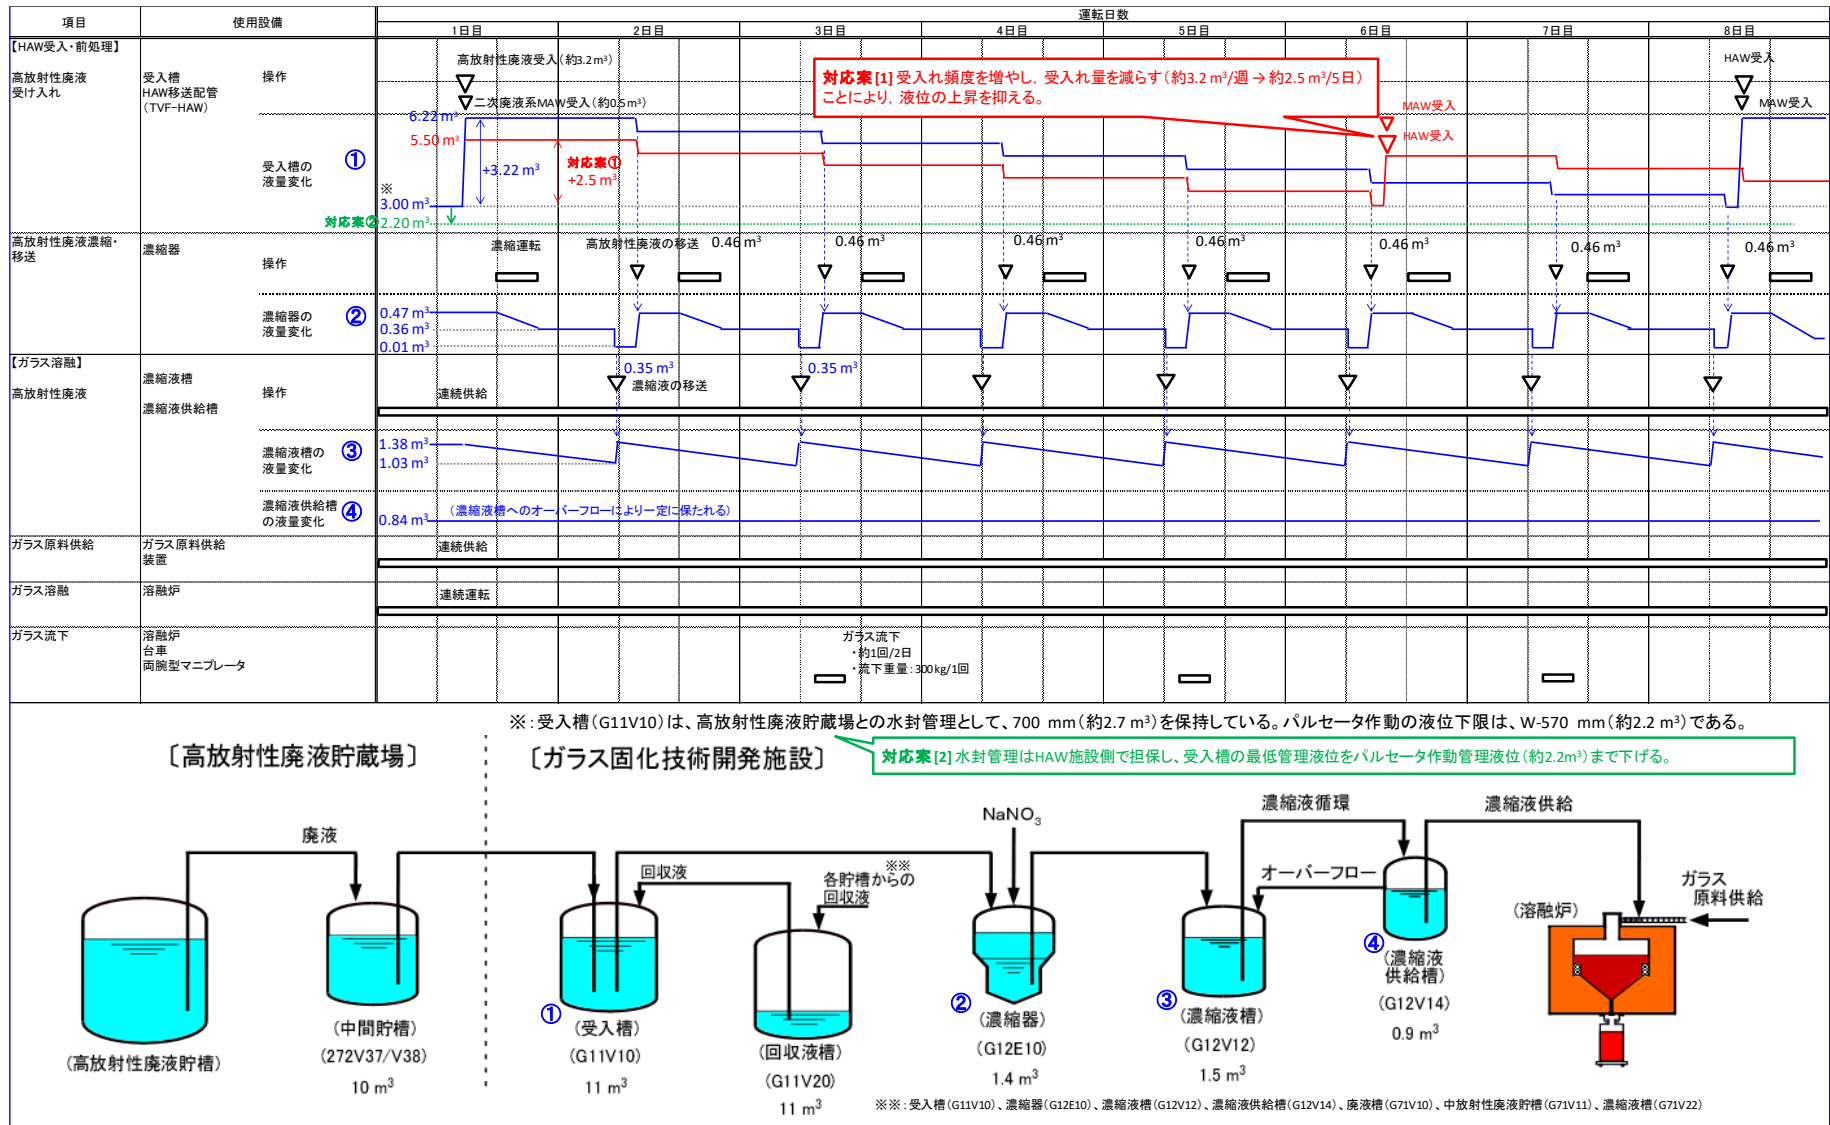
| 項目 | 使用設備 | | 運転日数 1日目 2日目 3日目 4日目 5日目 6日目 7日目 8日目 |
|---|---|---|---|
| 【HAW受入・前処理】 高放射性廃液受け入れ | 受入槽 HAW移送配管 (TVF-HAW) | 操作 | 高放射性廃液受入(約3.2 m³) 二次廃液系MAW受入(約0.5 m³) 対応案 [1] 受入れ頻度を増やし、受入れ量を減らす(約3.2 m³/週 → 約2.5 m³/5日)ことにより、液位の上昇を抑える。 MAW受入 HAW受入 HAW受入 MAW受入 |
| | | 受入槽の液量変化 ① | 6.22 m³ 5.50 m³ +3.22 m³ 対応案① +2.5 m³ ※ 3.00 m³ 対応案② 2.20 m³ |
| 高放射性廃液濃縮・移送 | 濃縮器 | 操作 | 濃縮運転 高放射性廃液の移送 0.46 m³ 0.46 m³ 0.46 m³ 0.46 m³ 0.46 m³ 0.46 m³ 0.46 m³ |
| | | 濃縮器の液量変化 ② | 0.47 m³ 0.36 m³ 0.01 m³ |
| 【ガラス溶融】 高放射性廃液 | 濃縮液槽 濃縮液供給槽 | 操作 | 0.35 m³ 濃縮液の移送 0.35 m³ 連続供給 |
| | | 濃縮液槽の液量変化 ③ | 1.38 m³ 1.03 m³ |
| | | 濃縮液供給槽の液量変化 ④ | 0.84 m³ (濃縮液槽へのオーバーフローにより一定に保たれる) |
| ガラス原料供給 | ガラス原料供給装置 | | 連続供給 |
| ガラス溶融 | 溶融炉 | | 連続運転 |
| ガラス流下 | 溶融炉 台車 両腕型マニプレータ | | ガラス流下 ・約1回/2日 ・流下重量:300kg/1回 |

※:受入槽(G11V10)は、高放射性廃液貯蔵場との水封管理として、700 mm(約2.7 m³)を保持している。パルセータ作動の液位下限は、W-570 mm(約2.2 m³)である。

対応案 [2] 水封管理はHAW施設側で担保し、受入槽の最低管理液位をパルセータ作動管理液位(約2.2m³)まで下げる。

〔高放射性廃液貯蔵場〕

〔ガラス固化技術開発施設〕

廃液

(高放射性廃液貯槽)

(中間貯槽) (272V37/V38) 10 m³

回収液

各貯槽からの回収液 ※※

① (受入槽) (G11V10) 11 m³

(回収液槽) (G11V20) 11 m³

NaNO$_3$

② (濃縮器) (G12E10) 1.4 m³

濃縮液循環

オーバーフロー

③ (濃縮液槽) (G12V12) 1.5 m³

濃縮液供給

④ (濃縮液供給槽) (G12V14) 0.9 m³

(溶融炉)

ガラス原料供給

※※:受入槽(G11V10)、濃縮器(G12E10)、濃縮液槽(G12V12)、濃縮液供給槽(G12V14)、廃液槽(G71V10)、中放射性廃液貯槽(G71V11)、濃縮液槽(G71V22)